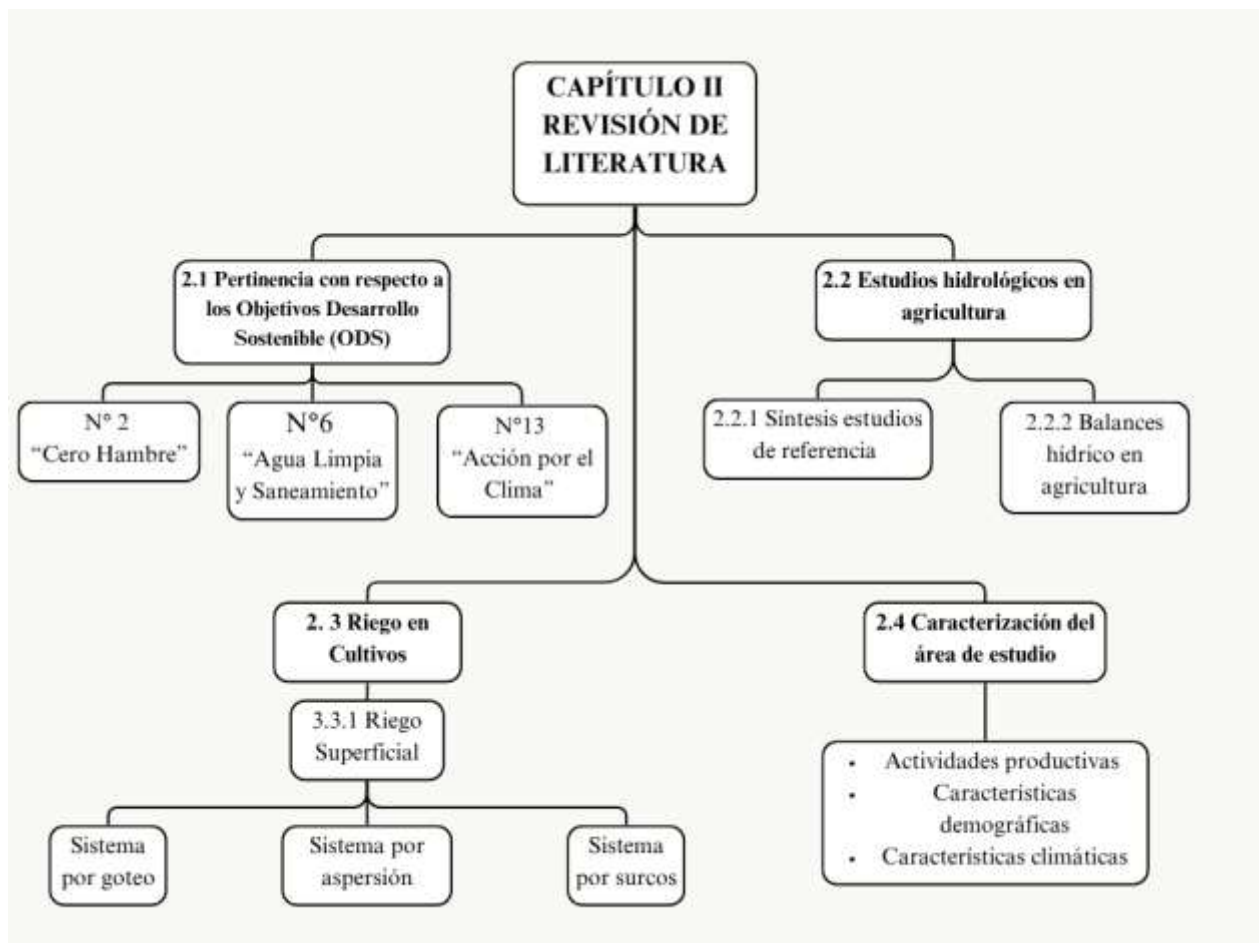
CAPÍTULO II
REVISIÓN DE LITERATURA

2.1 Pertinencia con respecto a los Objetivos Desarrollo Sostenible (ODS)

N° 2
"Cero Hambre"

N°6
"Agua Limpia y Saneamiento"

N°13
"Acción por el Clima"

2.2 Estudios hidrológicos en agricultura

2.2.1 Síntesis estudios de referencia

2.2.2 Balances hídrico en agricultura

2. 3 Riego en Cultivos

3.3.1 Riego Superficial

Sistema por goteo

Sistema por aspersión

Sistema por surcos

2.4 Caracterización del área de estudio

• Actividades productivas
• Características demográficas
• Características climáticas